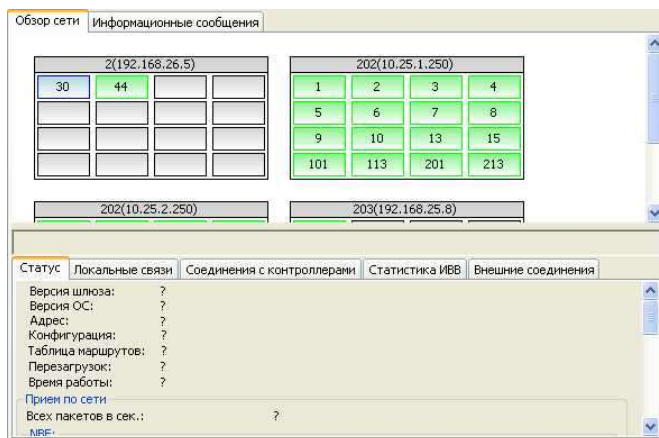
Обзор сети | Информационные сообщения

2(192.168.26.5)

| 30 | 44 | | |
|---|---|---|---|
| | | | |
| | | | |
| | | | |

202(10.25.1.250)

| 1 | 2 | 3 | 4 |
|---|---|---|---|
| 5 | 6 | 7 | 8 |
| 9 | 10 | 13 | 15 |
| 101 | 113 | 201 | 213 |

202(10.25.2.250)

203(192.168.25.8)

Статус | Локальные связи | Соединения с контроллерами | Статистика ИВВ | Внешние соединения

Версия шлюза: ?
Версия ОС: ?
Адрес: ?
Конфигурация: ?
Таблица маршрутов: ?
Перезагрузок: ?
Время работы: ?

Прием по сети
Всех пакетов в сек.: ?
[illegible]